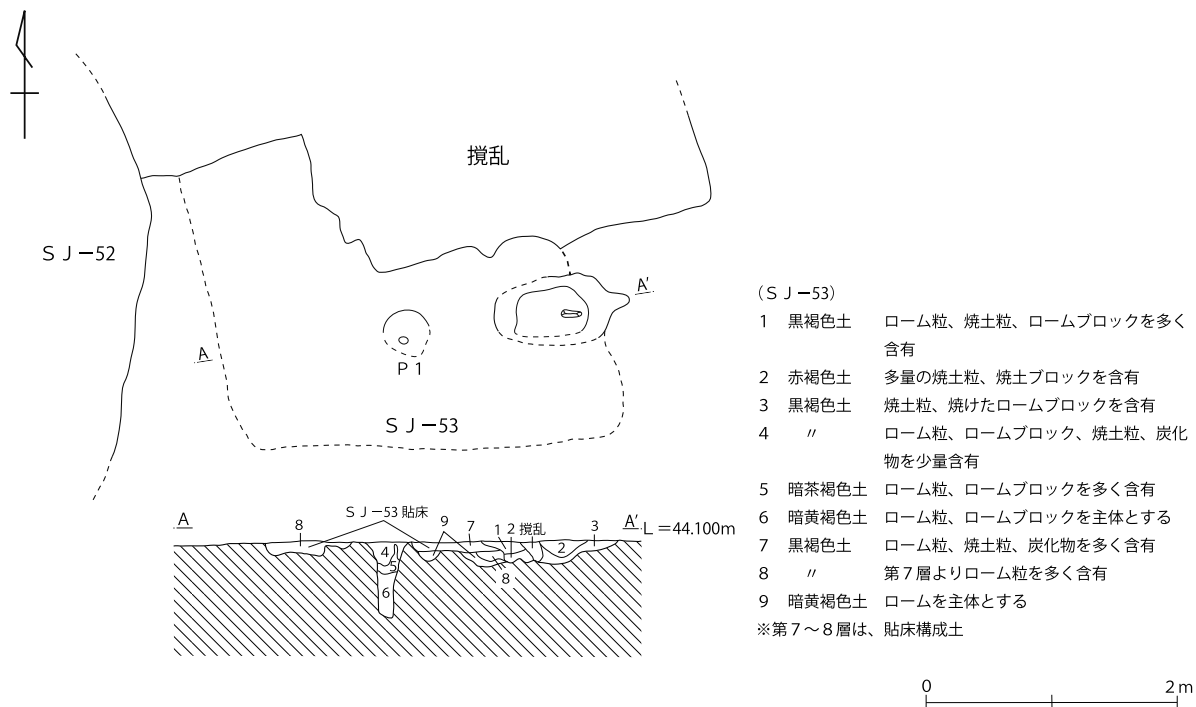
撹乱

ＳＪ−52

A

P１

ＳＪ−53

A'

A

8

ＳＪ−53 貼床

9

7

1 2 撹乱

3

A'

L＝44.100m

4

5

6

2

8

（ＳＪ−53）

1　黒褐色土　ローム粒、焼土粒、ロームブロックを多く含有
2　赤褐色土　多量の焼土粒、焼土ブロックを含有
3　黒褐色土　焼土粒、焼けたロームブロックを含有
4　〃　ローム粒、ロームブロック、焼土粒、炭化物を少量含有
5　暗茶褐色土　ローム粒、ロームブロックを多く含有
6　暗黄褐色土　ローム粒、ロームブロックを主体とする
7　黒褐色土　ローム粒、焼土粒、炭化物を多く含有
8　〃　第７層よりローム粒を多く含有
9　暗黄褐色土　ロームを主体とする
※第７〜８層は、貼床構成土

0

2ｍ